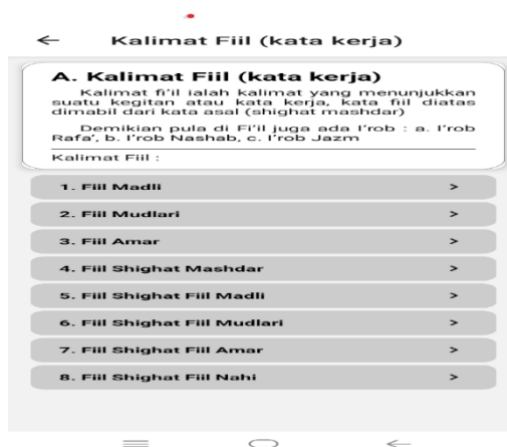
←  Kalimat Fiil (kata kerja)

A. Kalimat Fiil (kata kerja)

Kalimat fi'il ialah kalimat yang menunjukkan suatu kegitan atau kata kerja, kata fiil diatas dimabil dari kata asal (shighat mashdar)

Demikian pula di Fi'il juga ada I'rob : a. I'rob Rafa', b. I'rob Nashab, c. I'rob Jazm

Kalimat Fiil :

1. Fiil Madli >

2. Fiil Mudlari >

3. Fiil Amar >

4. Fiil Shighat Mashdar >

5. Fiil Shighat Fiil Madli >

6. Fiil Shighat Fiil Mudlari >

7. Fiil Shighat Fiil Amar >

8. Fiil Shighat Fiil Nahi >

←